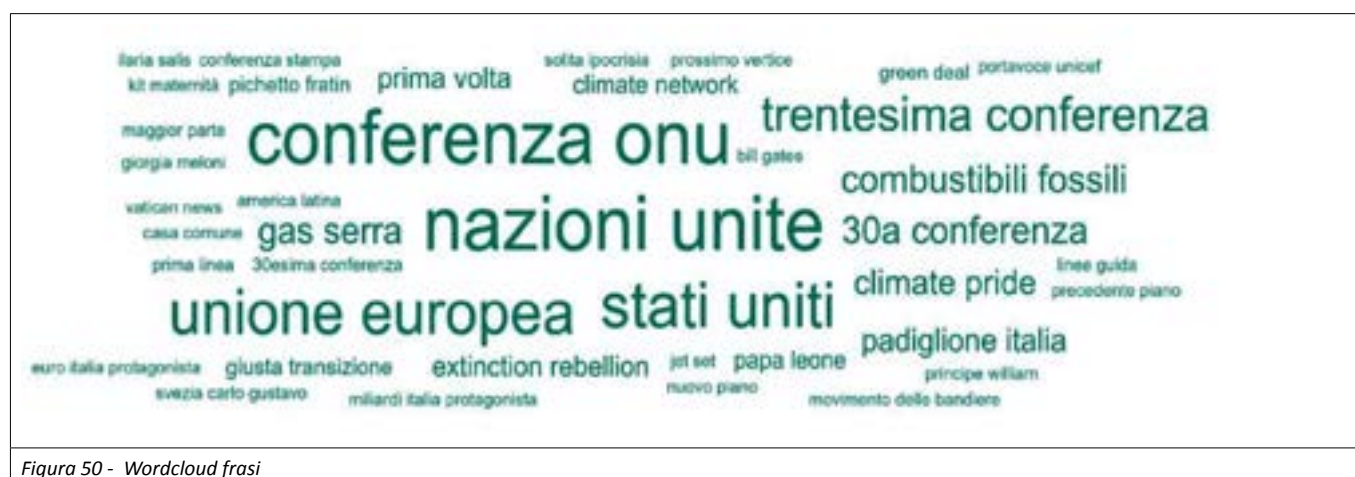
ilaria salis conferenza stampa kit maternità pichetto fratin prima volta solita ipocrisia prossimo vertice climate network green deal portavoce unicef

maggior parte giorgia meloni conferenza onu bill gates trentesima conferenza

combustibili fossili

vatican news america latina casa comune gas serra nazioni unite 30a conferenza

prima linea 30esima conferenza

climate pride linee guida precedente piano

unione europea stati uniti

padiglione italia

euro italia protagonista giusta transizione extinction rebellion jet set papa leone principe william

svezia carlo gustavo miliardi italia protagonista nuovo piano movimento delle bandiere

Figura 50 - Wordcloud frasi